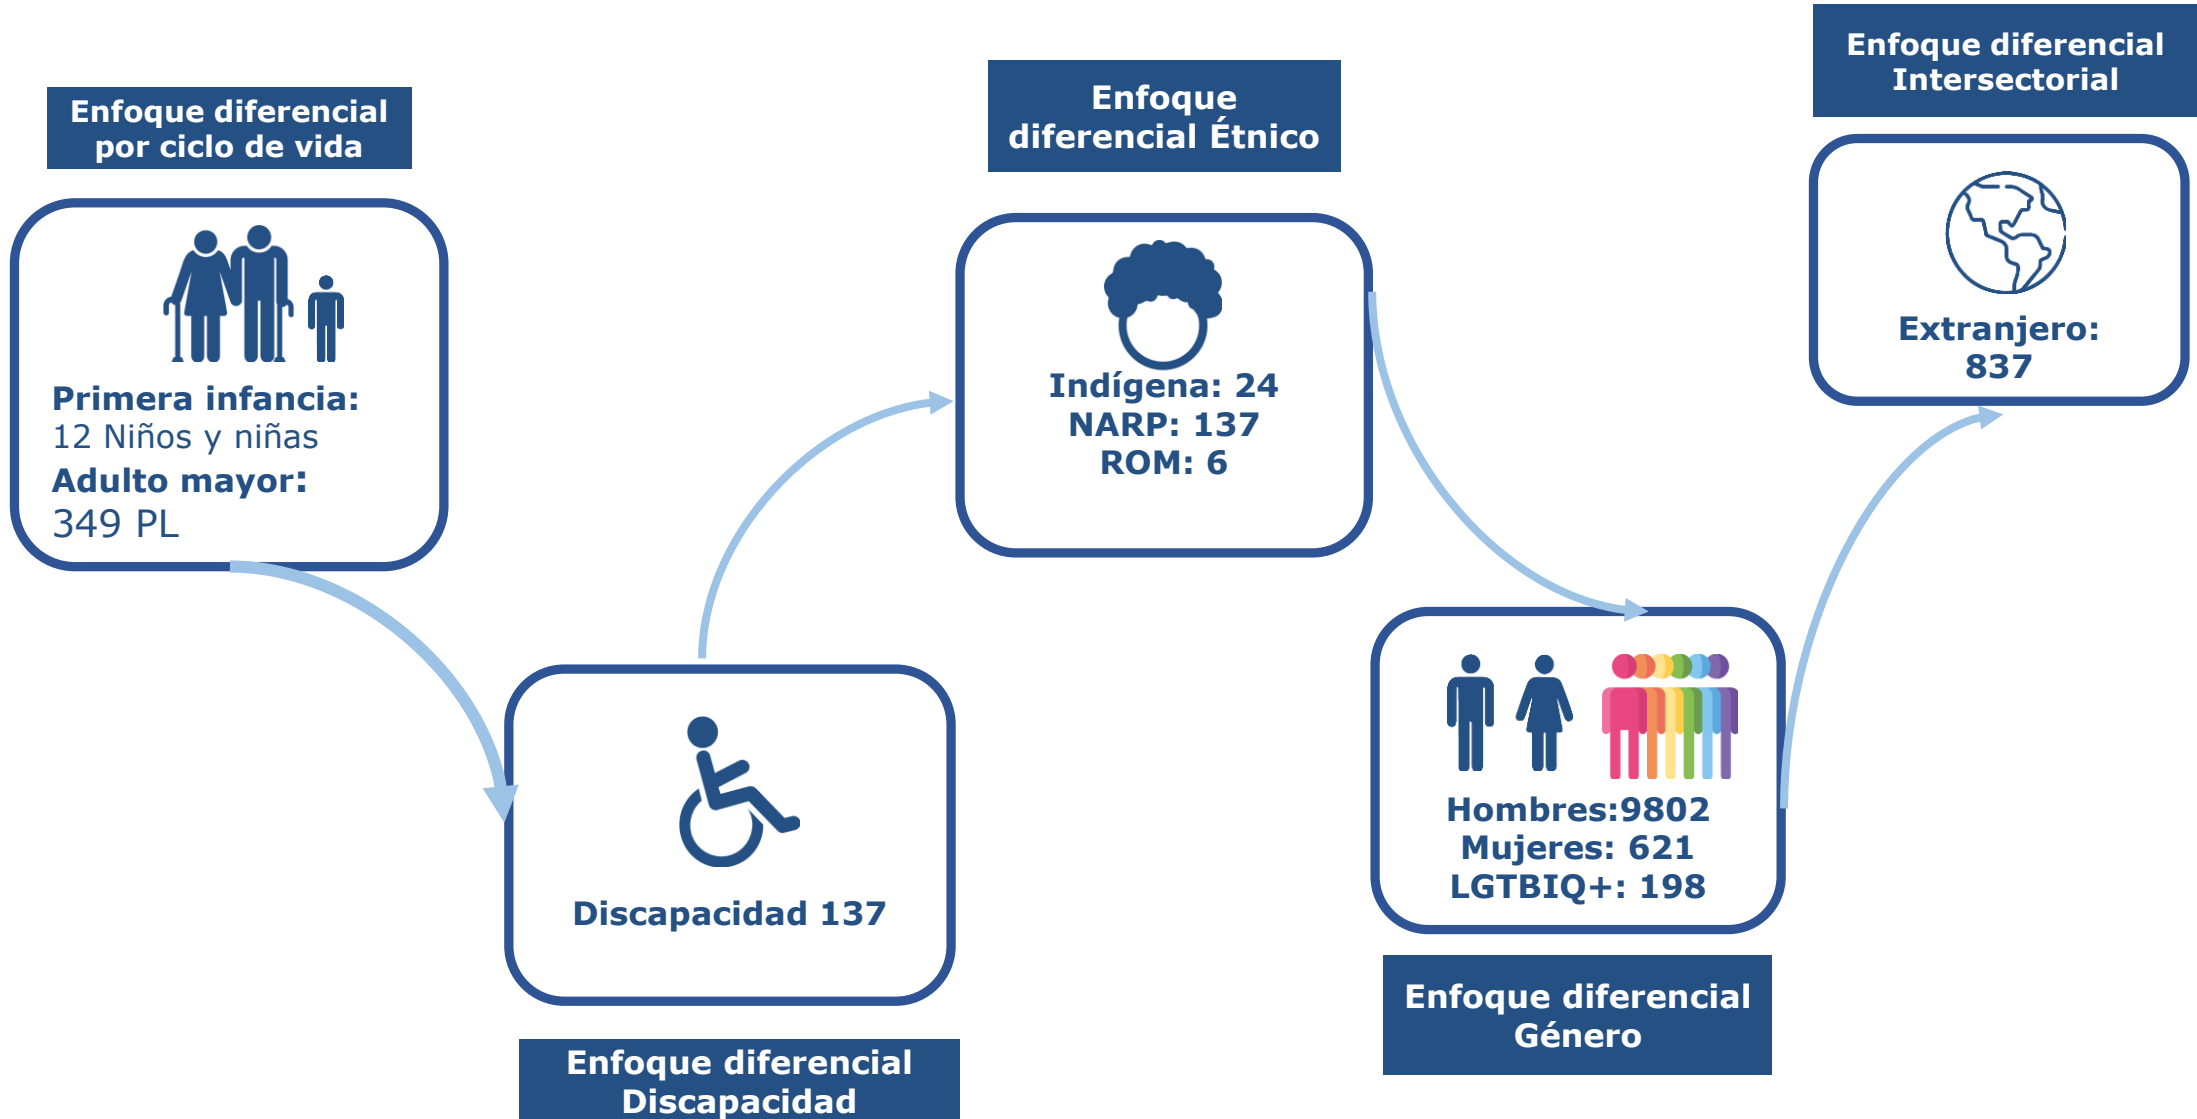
Enfoque diferencial por ciclo de vida

Primera infancia:
12 Niños y niñas
Adulto mayor:
349 PL

Discapacidad 137

Enfoque diferencial Discapacidad

Enfoque diferencial Étnico

Indígena: 24
NARP: 137
ROM: 6

Hombres:9802
Mujeres: 621
LGTBIQ+: 198

Enfoque diferencial Género

Enfoque diferencial Intersectorial

Extranjero: 837